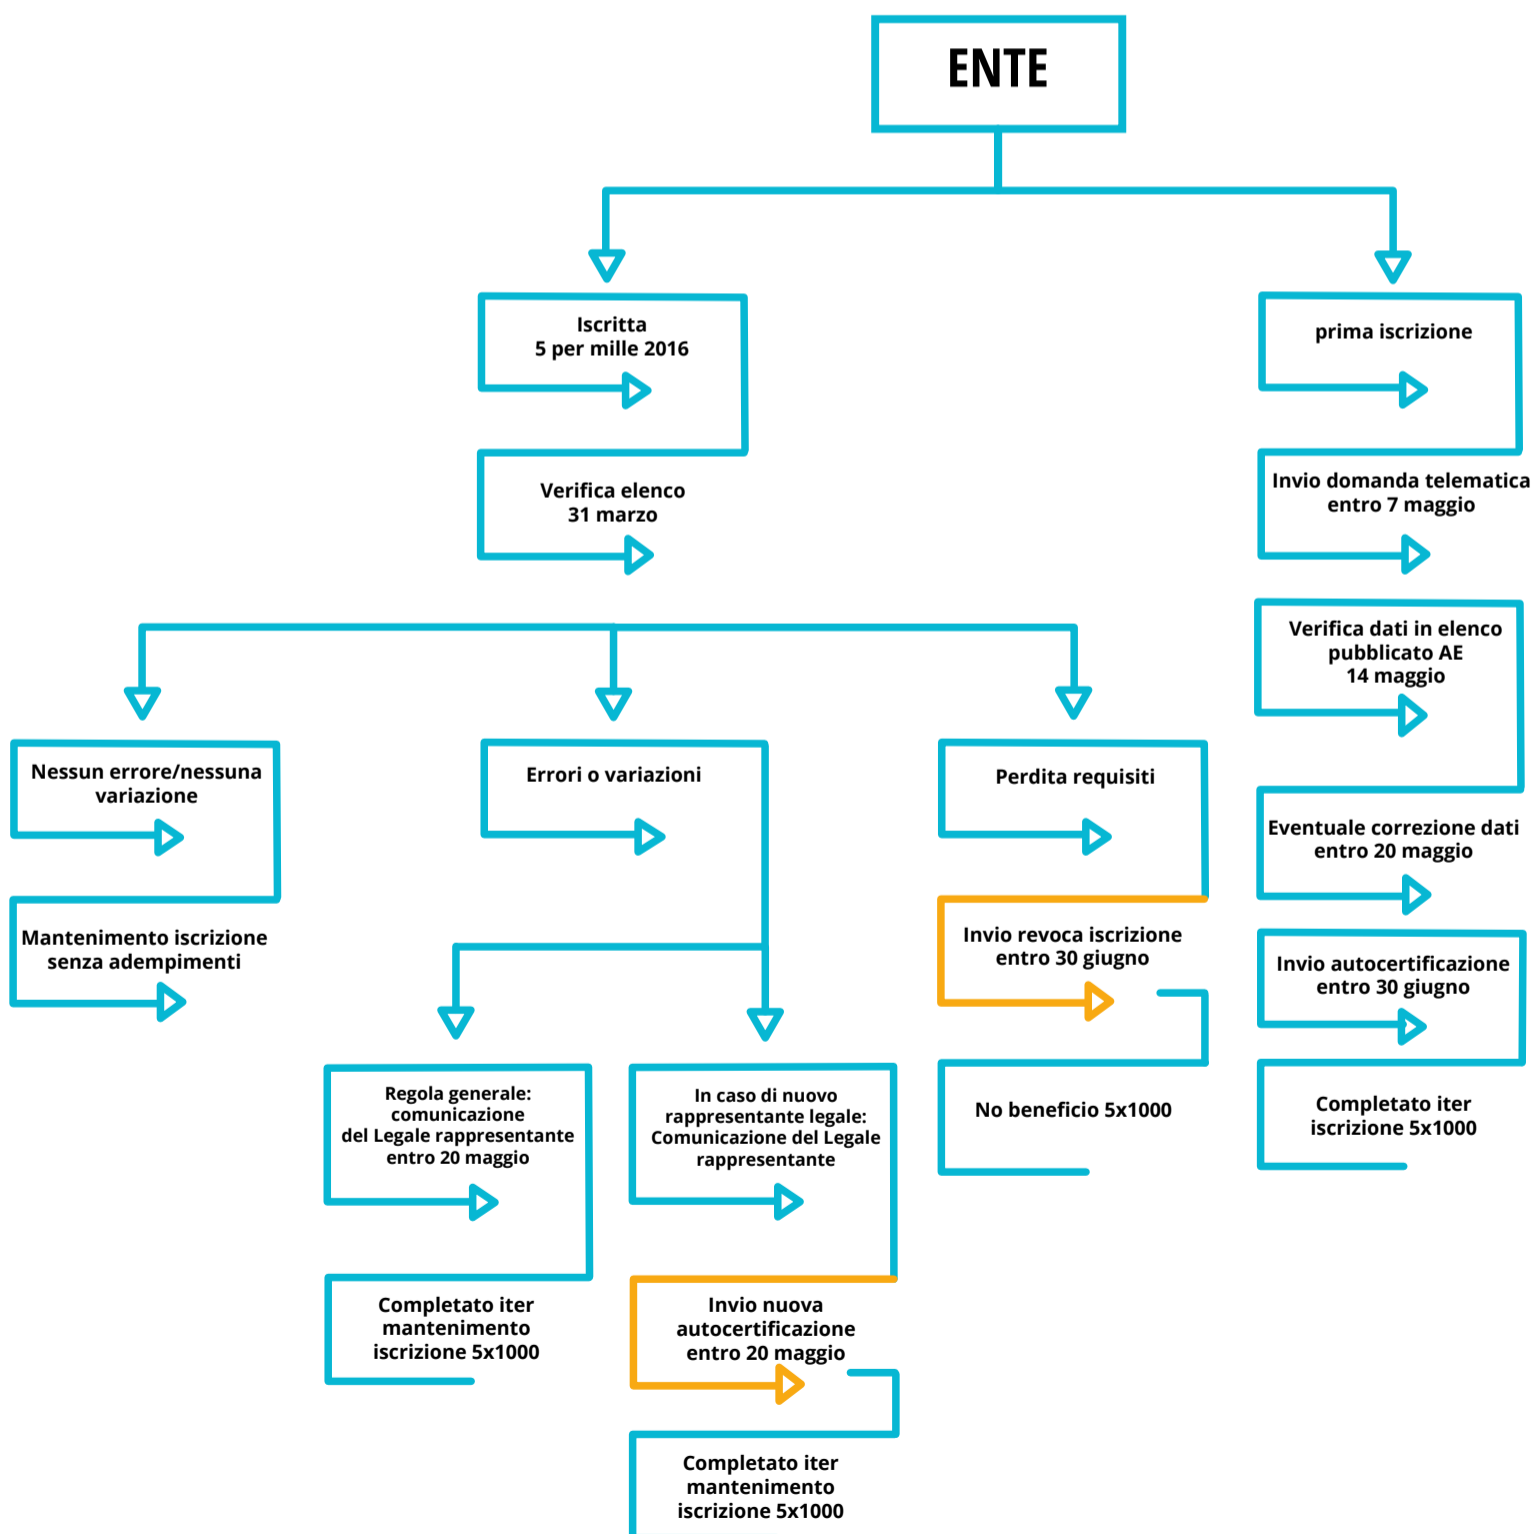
ENTE

Iscritta
5 per mille 2016

Verifica elenco
31 marzo

prima iscrizione

Invio domanda telematica
entro 7 maggio

Verifica dati in elenco
pubblicato AE
14 maggio

Eventuale correzione dati
entro 20 maggio

Invio autocertificazione
entro 30 giugno

Completato iter
iscrizione 5x1000

Nessun errore/nessuna variazione

Mantenimento iscrizione
senza adempimenti

Errori o variazioni

Regola generale:
comunicazione
del Legale rappresentante
entro 20 maggio

Completato iter
mantenimento
iscrizione 5x1000

In caso di nuovo
rappresentante legale:
Comunicazione del Legale
rappresentante

Invio nuova
autocertificazione
entro 20 maggio

Completato iter
mantenimento
iscrizione 5x1000

Perdita requisiti

Invio revoca iscrizione
entro 30 giugno

No beneficio 5x1000